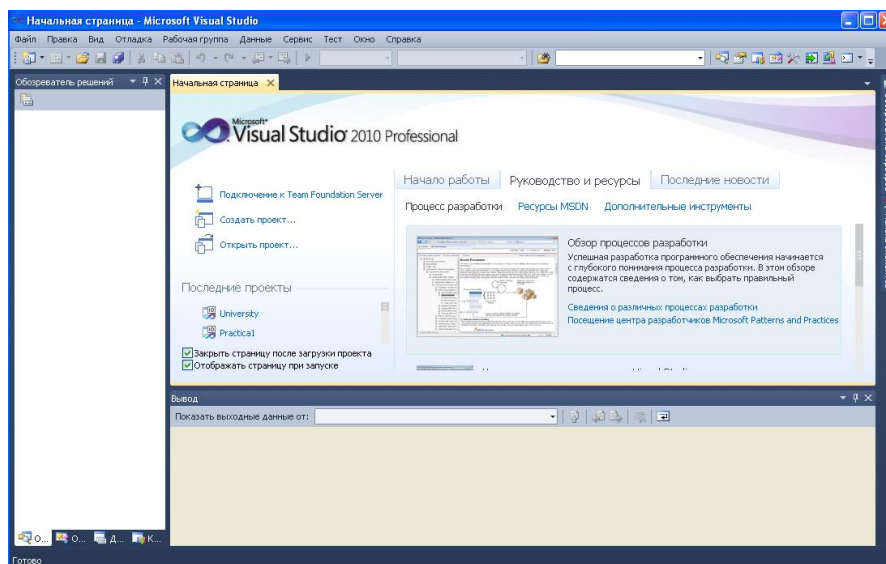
Начальная страница - Microsoft Visual Studio

Файл Правка Вид Отладка Рабочая группа Данные Сервис Тест Окно Справка

Обозреватель решений

Начальная страница ×

Microsoft® Visual Studio® 2010 Professional

Подключение к Team Foundation Server

Создать проект...

Открыть проект...

Последние проекты

University

Practica1

Закрыть страницу после загрузки проекта

Отображать страницу при запуске

Начало работы Руководство и ресурсы Последние новости

Процесс разработки Ресурсы MSDN Дополнительные инструменты

Обзор процессов разработки

Успешная разработка программного обеспечения начинается с глубокого понимания процесса разработки. В этом обзоре содержатся сведения о том, как выбрать правильный процесс.

Сведения о различных процессах разработки

Посещение центра разработчиков Microsoft Patterns and Practices

Вывод

Показать выходные данные от:

О... О... Д... К...

Готово